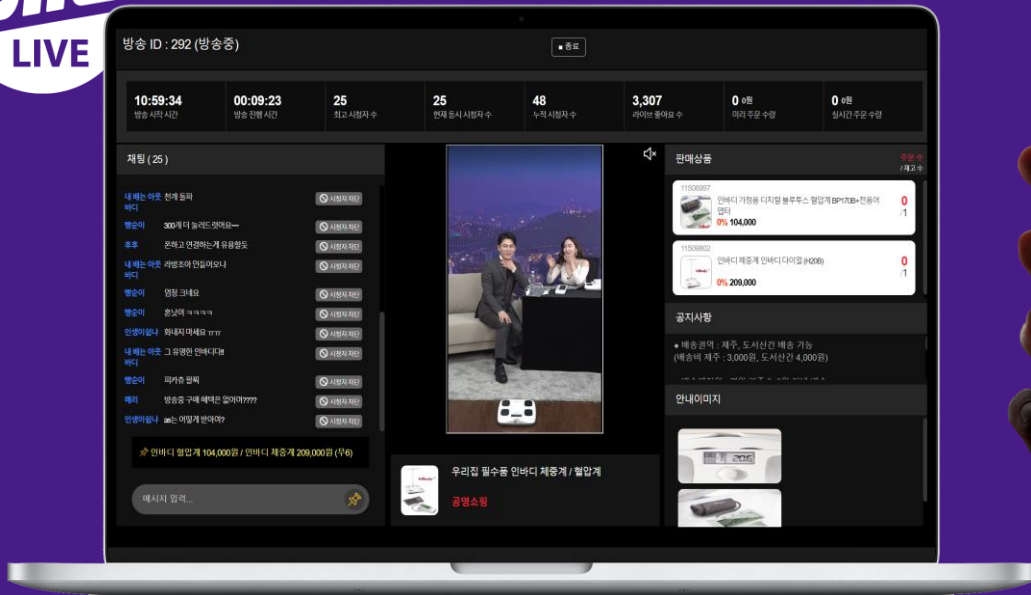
LIVE

방송 ID : 292 (방송중)

종료

| 10:59:34 | 00:09:23 | 25 | 25 | 48 | 3,307 | 0 0원 | 0 0원 |
|---|---|---|---|---|---|---|---|
| 방송 시작 시간 | 방송 진행 시간 | 최고 시청자 수 | 현재 동시 시청자 수 | 누적 시청자 수 | 라이브 좋아요 수 | 미리 주문 수량 | 실시간 주문 수량 |

채팅 ( 25 )

내 배는 아웃바디 천계 돌파 시청자 차단
뻥순이 300개 더 늘려드렀어요~~ 시청자 차단
후후 론하고 연결하는거 유용할듯 시청자 차단
내 배는 아웃바디 라방조아 인듦어요나 시청자 차단
뻥순이 엄청 크네요 시청자 차단
뻥순이 흔났어 ㅋㅋㅋㅋ 시청자 차단
인생이얇나 하내지 마세요 ㅠㅠ 시청자 차단
내 배는 아웃바디 그 유명한 인바디다뇨 시청자 차단
뻥순이 피카츄 팡팍 시청자 차단
메리 방송중 구매 혜택은 없어야???? 시청자 차단
인생이얇나 ae는 어떻게 받아야? 시청자 차단

인바디 혈압계 104,000원 / 인바디 체중계 209,000원 (무6)

메시지 입력...

우리집 필수품 인바디 체중계 / 혈압계
공영쇼핑

판매상품
주문 수 / 재고 수

11508997
인바디 가정용 디지털 블루투스 혈압계 BP170B+전용어댑터
0% 104,000
0
1

11508802
인바디 체중계 인바디 다이얼 (H20B)
0% 209,000
0
1

공지사항
배송권역 : 제주, 도서산간 배송 가능
(배송비 제주 : 3,000원, 도서산간 4,000원)
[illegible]

안내이미지